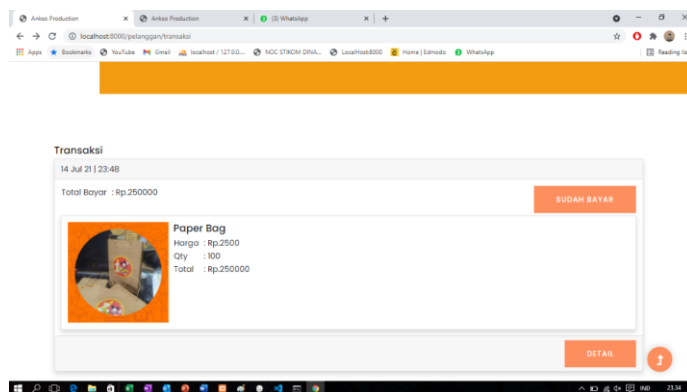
Ankso Production
Ankso Production
(3) WhatsApp
localhost:8000/pelanggan/transaksi
Apps Bookmarks YouTube Gmail localhost / 127.0.0... NOC STIKOM DINA... LocalHost8000 Home | Edmodo WhatsApp
Reading list

Transaksi

14 Jul 21 | 23:48

Total Bayar : Rp.250000

SUDAH BAYAR

Paper Bag
Harga : Rp.2500
Qty : 100
Total : Rp.250000

DETAIL

IND
23.34